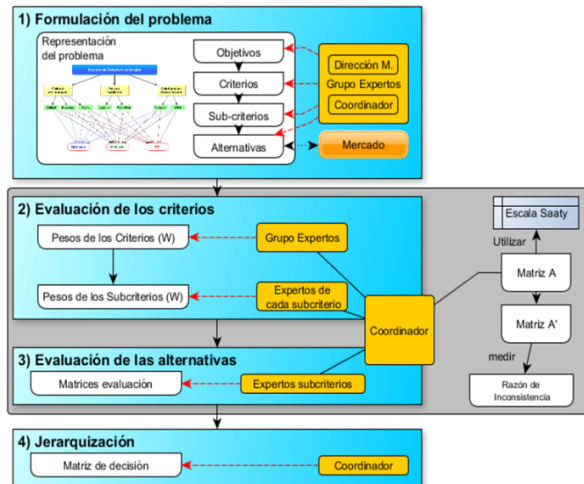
1) Formulación del problema

Representación del problema

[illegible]

Objetivos

Criterios

Sub-criterios

Alternativas

Dirección M.

Grupo Expertos

Coordinador

Mercado

2) Evaluación de los criterios

Pesos de los Criterios (W)

Pesos de los Subcriterios (W)

Grupo Expertos

Expertos de cada subcriterio

Coordinador

Escala Saaty

Utilizar

Matriz A

Matriz A'

medir

Razón de Inconsistencia

3) Evaluación de las alternativas

Matrices evaluación

Expertos subcriterios

4) Jerarquización

Matriz de decisión

Coordinador